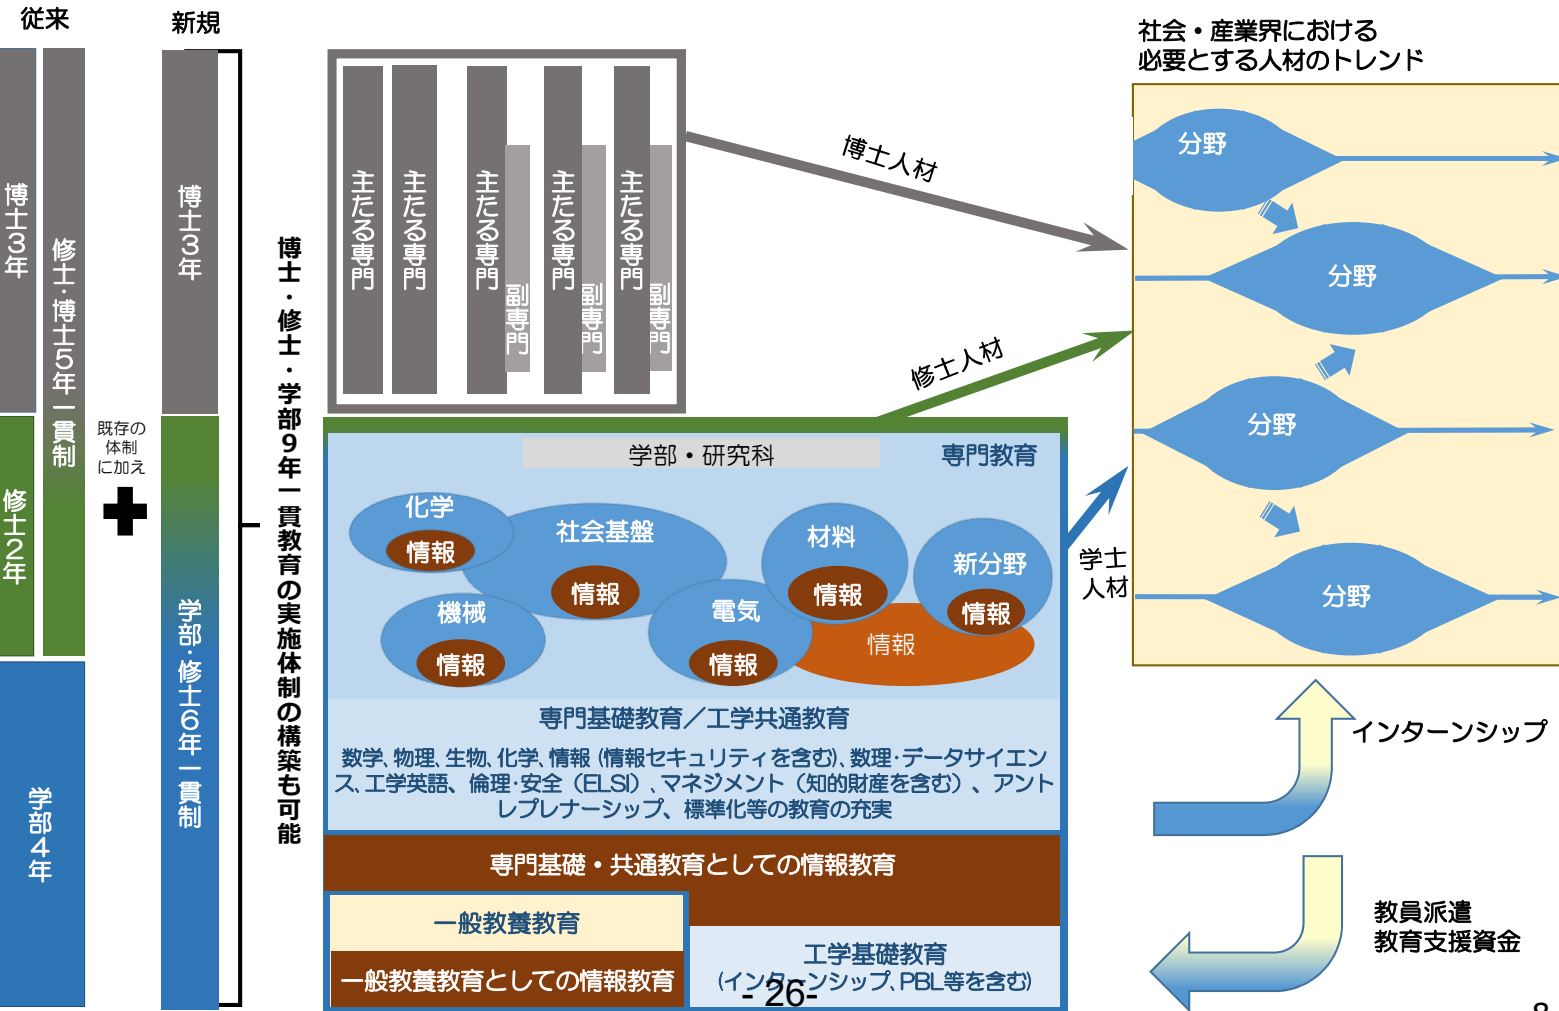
従来

博士3年

修士・博士5年一貫制

修士2年

学部4年

既存の体制に加え

新規

博士3年

学部・修士6年一貫制

博士・修士・学部9年一貫教育の実施体制の構築も可能

主たる専門

主たる専門

主たる専門

副専門

主たる専門

副専門

主たる専門

副専門

博士人材

修士人材

学士人材

学部・研究科

専門教育

化学

情報

社会基盤

情報

材料

情報

新分野

情報

機械

情報

電気

情報

情報

専門基礎教育／工学共通教育

数学、物理、生物、化学、情報（情報セキュリティを含む）、数理・データサイエンス、工学英語、倫理・安全（ELSI）、マネジメント（知的財産を含む）、アントレプレナーシップ、標準化等の教育の充実

専門基礎・共通教育としての情報教育

一般教養教育

一般教養教育としての情報教育

工学基礎教育
（インターンシップ、PBL等を含む）

- 26-

社会・産業界における
必要とする人材のトレンド

分野

分野

分野

分野

インターンシップ

教員派遣
教育支援資金

8